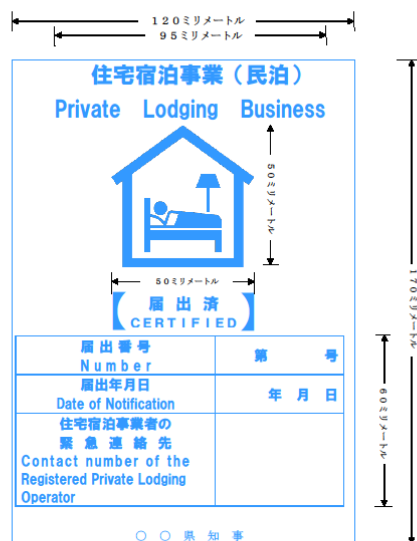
１２０ミリメートル
９５ミリメートル

住宅宿泊事業（民泊）

Private Lodging Business

５０ミリメートル

５０ミリメートル

【届出済】
CERTIFIED

| 届出番号 Number | 第　　号 |
|---|---|
| 届出年月日 Date of Notification | 年　月　日 |
| 住宅宿泊事業者の緊急連絡先 Contact number of the Registered Private Lodging Operator | |

○○県知事

１７０ミリメートル

６０ミリメートル